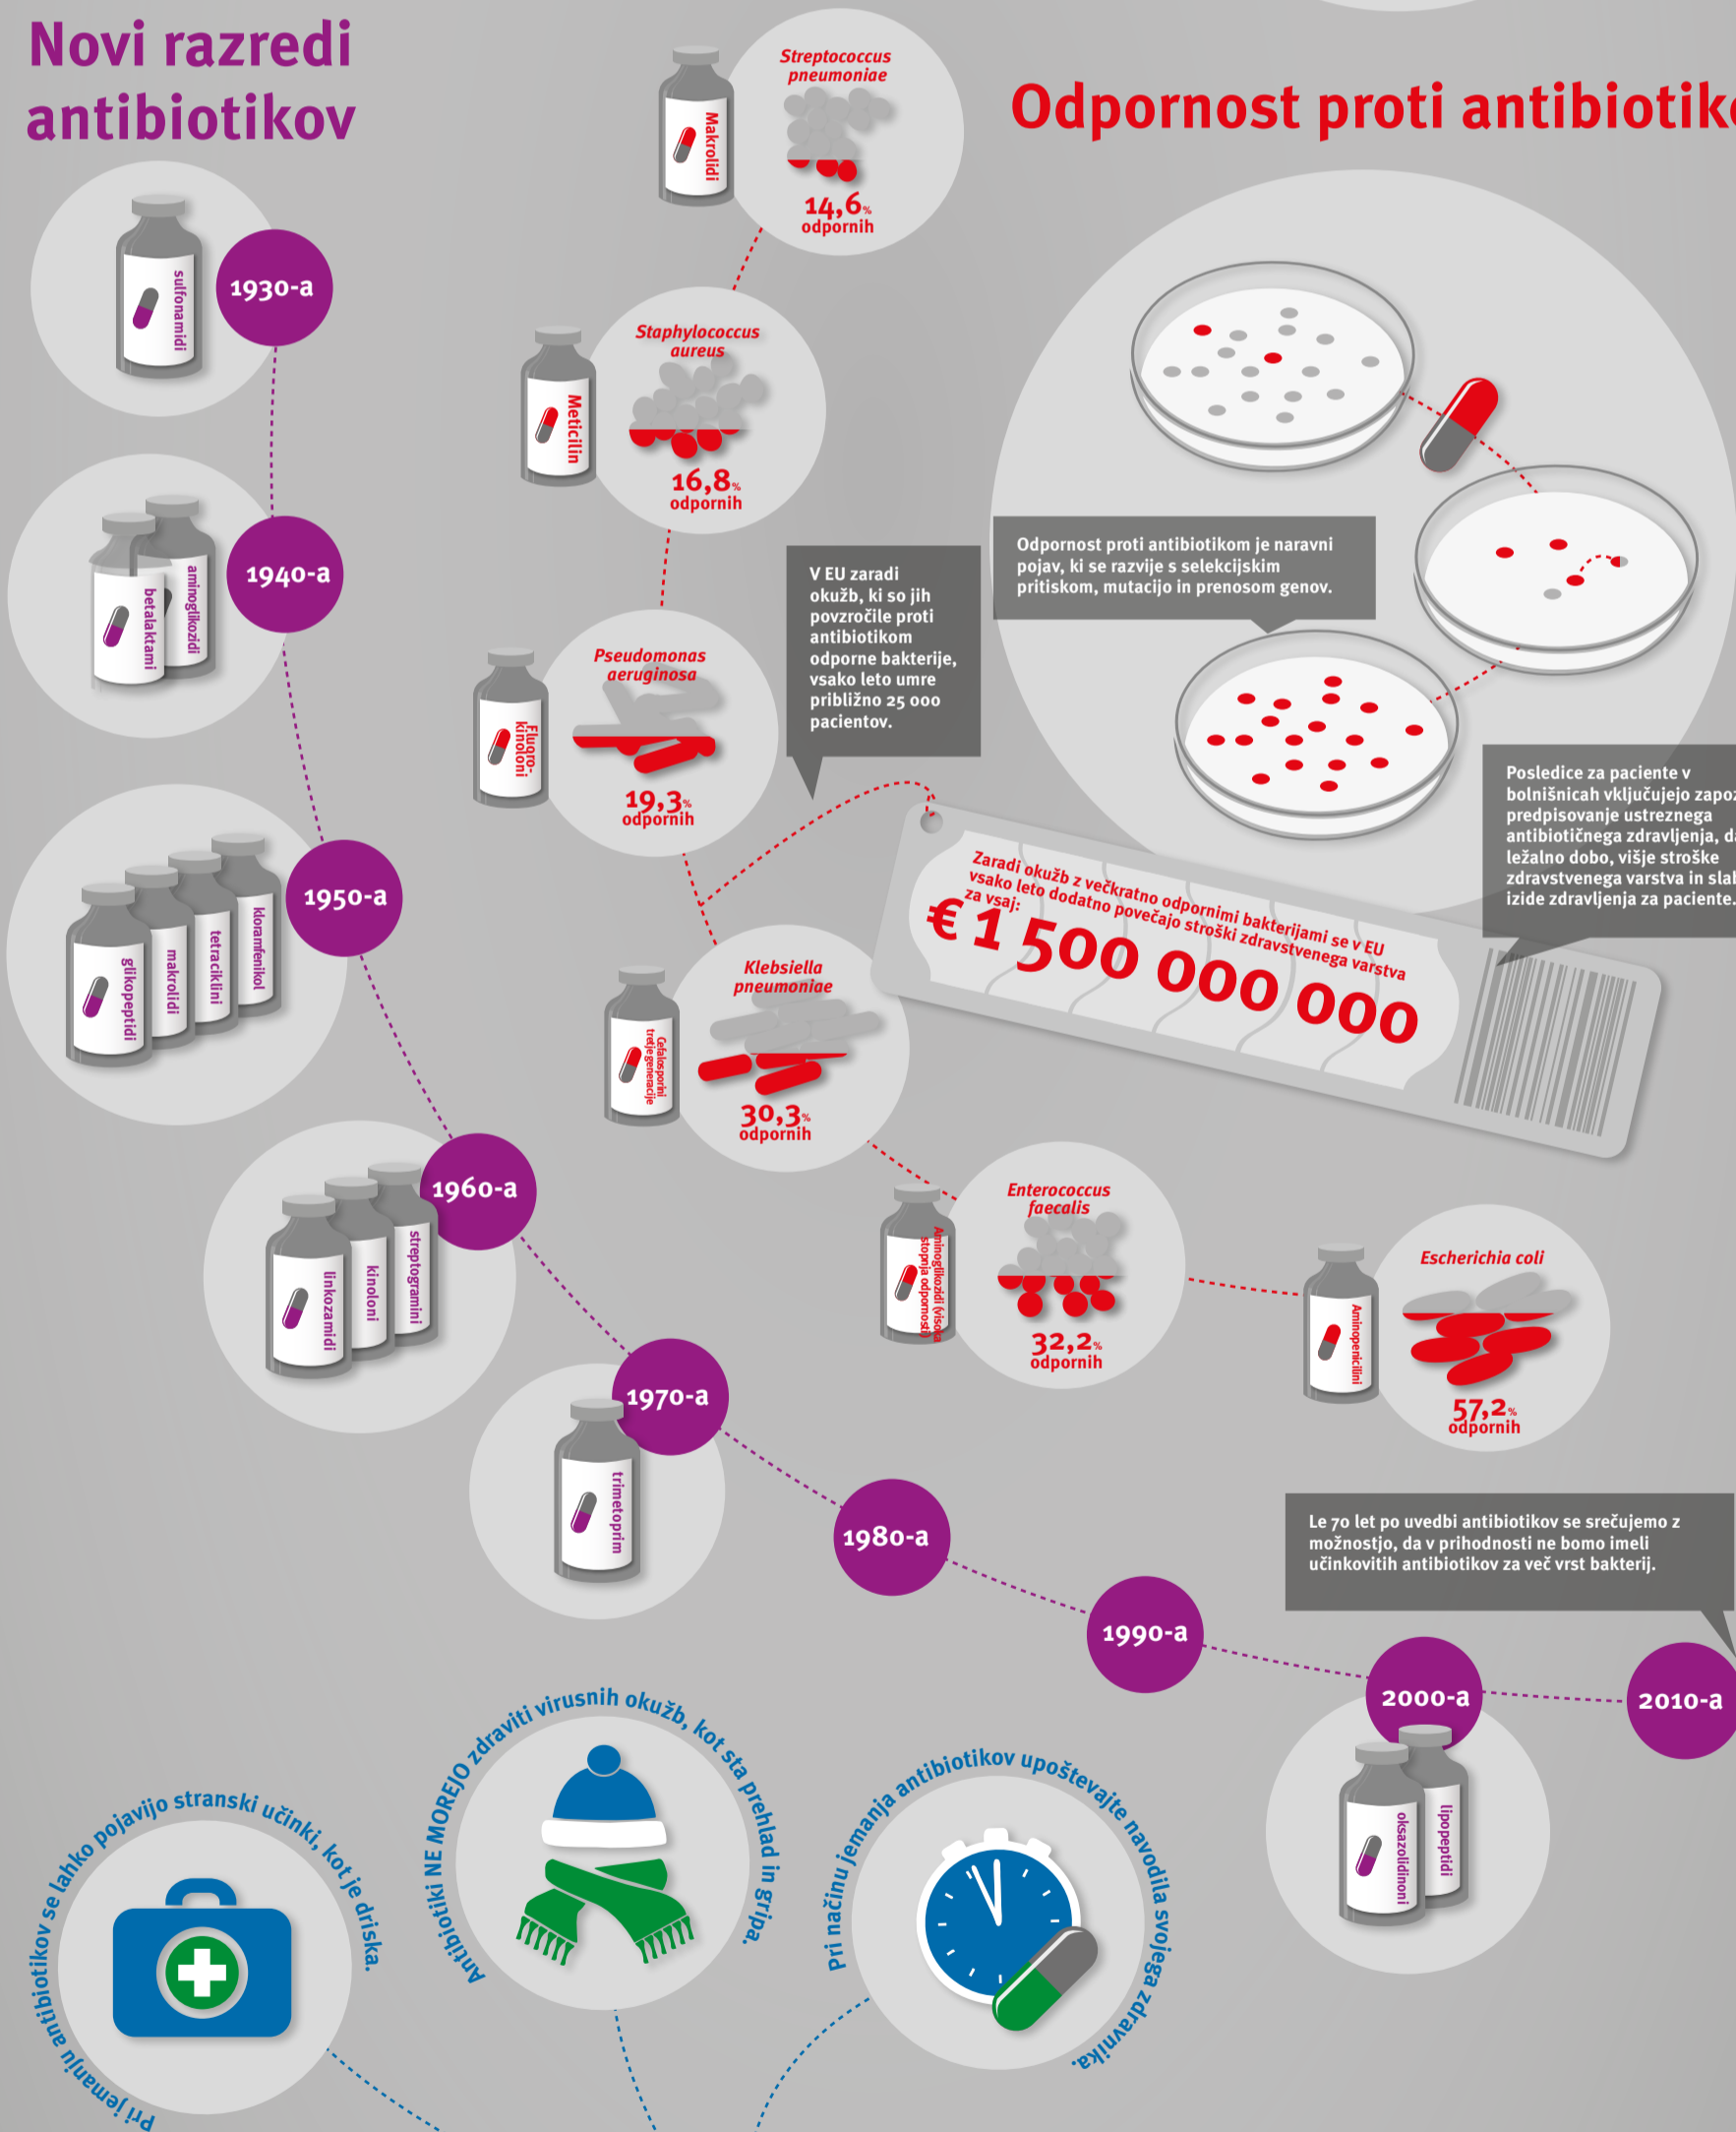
Novi razredi antibiotikov

Odpornost proti antibiotik

1930-a
sulfonamidi

1940-a
betalaktami
aminoglikozidi

1950-a
glikopeptidi
makrolidi
tetraciklini
kloramfenikol

1960-a
linkozamidi
kinoloni
streptogramini

1970-a
trimetoprim

1980-a

1990-a

2000-a
oksazolidinoni
lipopeptidi

2010-a

Makrolidi
Streptococcus pneumoniae
14,6% odpornih

Meticilin
Staphylococcus aureus
16,8% odpornih

Fluoro-kinoloni
Pseudomonas aeruginosa
19,3% odpornih

Cefalosporini tretje generacije
Klebsiella pneumoniae
30,3% odpornih

Aminoglikozidi (visoka stopnja odpornosti)
Enterococcus faecalis
32,2% odpornih

Aminopenicilini
Escherichia coli
57,2% odpornih

V EU zaradi okužb, ki so jih povzročile proti antibiotikom odporne bakterije, vsako leto umre približno 25 000 pacientov.

Odpornost proti antibiotikom je naravni pojav, ki se razvije s selekcijskim pritiskom, mutacijo in prenosom genov.

Posledice za paciente v bolnišnicah vključujejo zapoz predpisovanje ustreznega antibiotičnega zdravljenja, d ležalno dobo, višje stroške zdravstvenega varstva in slal izide zdravljenja za paciente.

Zaradi okužb z večkratno odpornimi bakterijami se v EU vsako leto dodatno povečajo stroški zdravstvenega varstva za vsaj:
€ 1 500 000 000

Le 70 let po uvedbi antibiotikov se srečujemo z možnostjo, da v prihodnosti ne bomo imeli učinkovitih antibiotikov za več vrst bakterij.

Pri jemanju antibiotikov se lahko pojavijo stranski učinki, kot je driska.

Antibiotiki NE MOREJO zdraviti virusnih okužb, kot sta prehlad in gripa.

Pri načinu jemanja antibiotikov upoštevajte navodila svojega zdravnika.